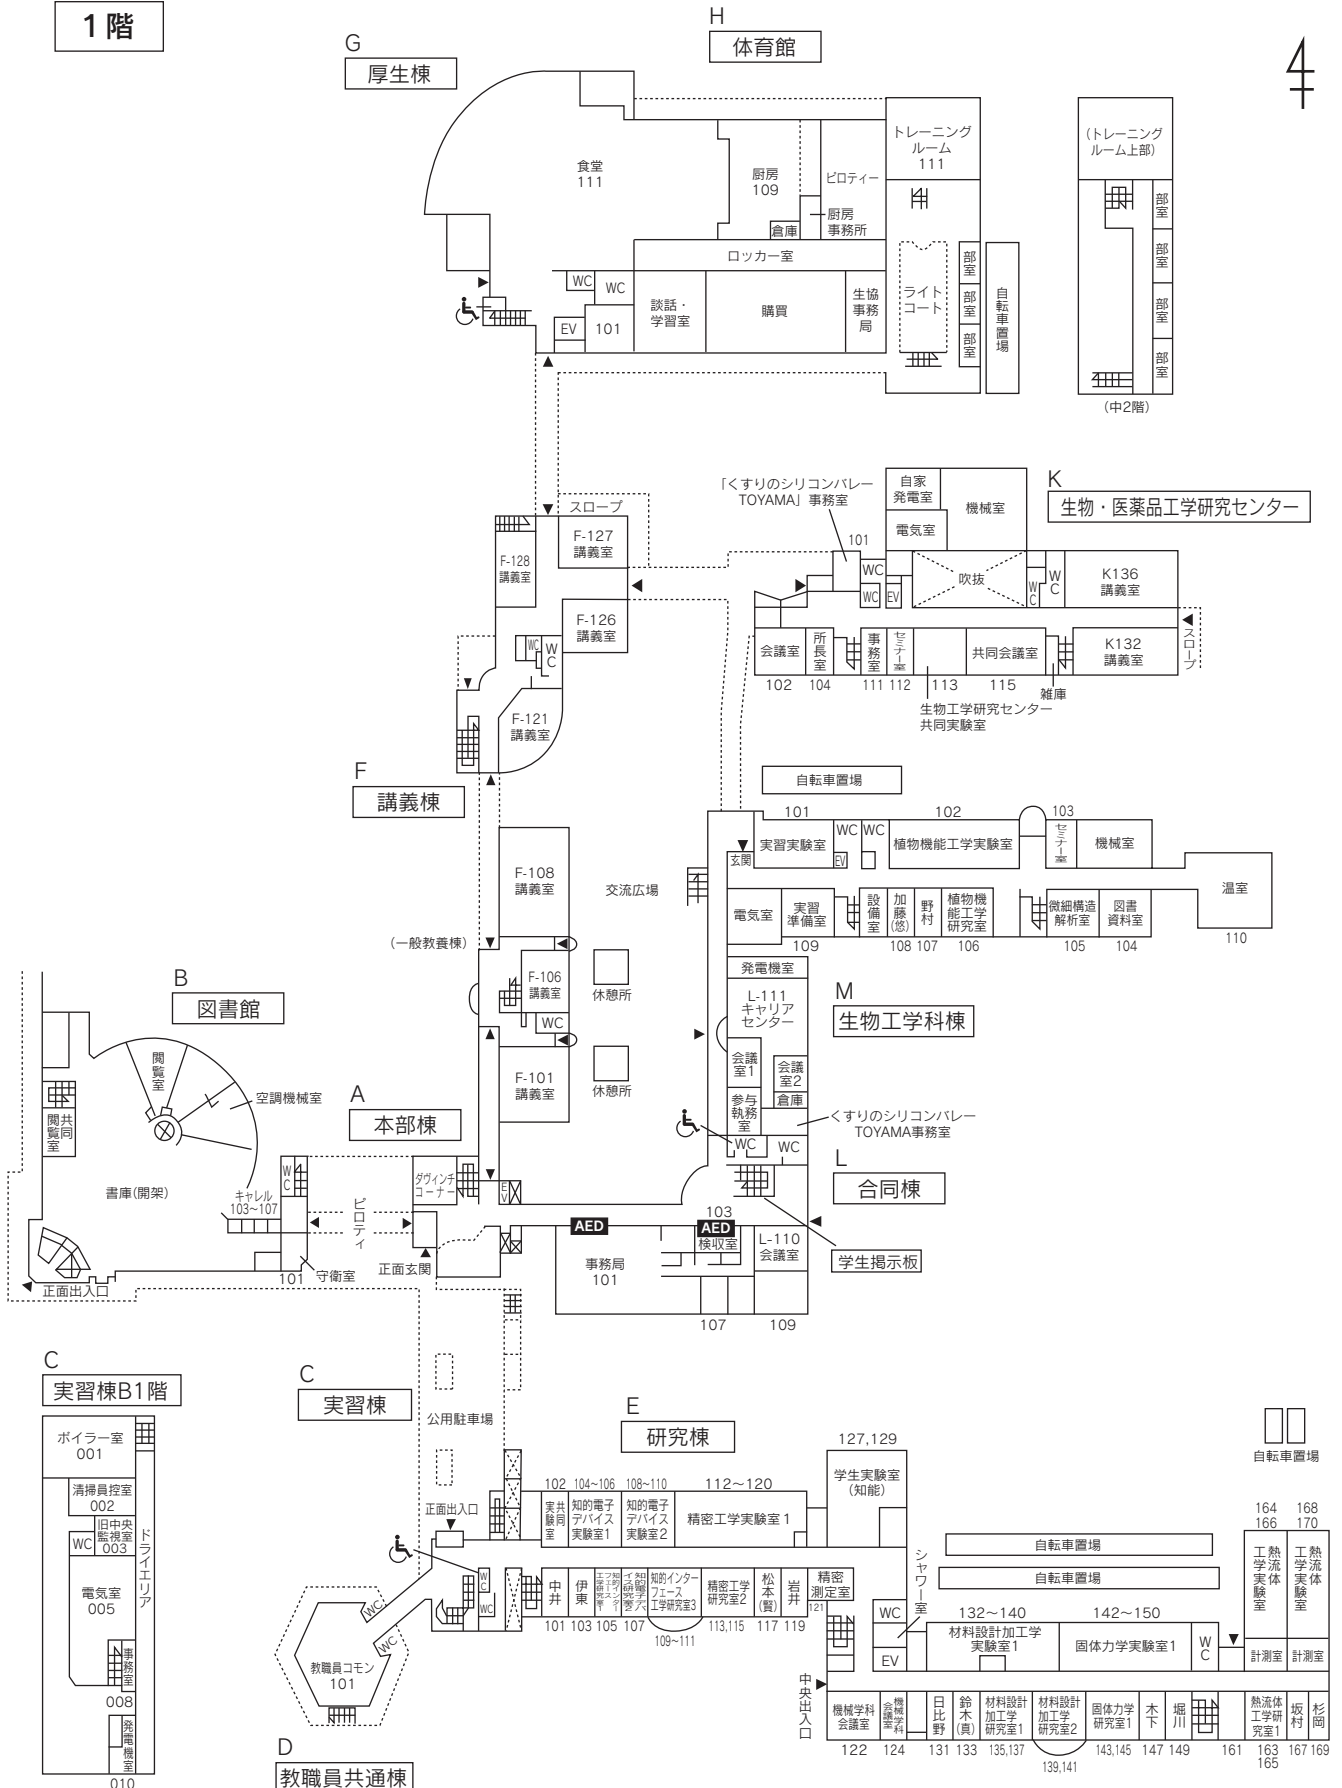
1階

G
厚生棟

H
体育館

食堂
111

厨房
109

ピロティー

厨房事務所

倉庫

トレーニングルーム
111

ロッカー室

WC
WC

EV
101

談話・学習室

購買

生協事務局

ライトコート

部室
部室
部室

自転車置場

(トレーニングルーム上部)

部室
部室
部室
部室

(中2階)

スロープ

F-127
講義室

F-128
講義室

F-126
講義室

WC
WC

F-121
講義室

F
講義棟

「くすりのシリコンバレーTOYAMA」事務室

101

自家発電室

機械室

電気室

K
生物・医薬品工学研究センター

WC
WC
EV

吹抜

WC

K136
講義室

会議室
所長室
事務室
セミナー室
共同会議室

K132
講義室

スロープ

102 104 111 112 113 115

雑庫

生物工学研究センター共同実験室

自転車置場

101 102 103

実習実験室
WC WC
EV
植物機能工学実験室
セミナー室
機械室

玄関

温室

電気室
実習準備室
設備室
加藤(悠)
野村
植物機能工学研究室
微細構造解析室
図書資料室

109 108 107 106 105 104 110

F-108
講義室

交流広場

(一般教養棟)

F-106
講義室

WC

休憩所

F-101
講義室

休憩所

発電機室

L-111
キャリアセンター

M
生物工学科棟

会議室1
会議室2
倉庫
参与執務室

くすりのシリコンバレーTOYAMA事務室

WC
WC

L
合同棟

B
図書館

閲覧室

空調機械室

共同閲覧室

A
本部棟

書庫(開架)

キャレル
103~107

WC

ピロティ

ダヴィンチコーナー

EV

101
守衛室

正面玄関

正面出入口

AED
AED

103
検収室

L-110
会議室

事務局
101

学生掲示板

107 109

C
実習棟B1階

ボイラー室
001

清掃員控室
002

旧中央監視室
003

WC

電気室
005

ドライエリア

事務室

008

発電機室
010

C
実習棟

公用駐車場

E
研究棟

127,129

学生実験室(知能)

自転車置場

102 104~106 108~110 112~120

共同実験室
知的電子デバイス実験室1
知的電子デバイス実験室2
精密工学実験室1

正面出入口

WC
WC

中井
伊東
工学研究室
知的インターフェース工学研究室
知的インターフェース工学研究室3
精密工学研究室2
松本(賢)
岩井
精密測定室

101 103 105 107 109~111 113,115 117 119 121

シャワー室

自転車置場
自転車置場

164 166
168 170

熱流体工学実験室
熱流体工学実験室

WC
EV

132~140
材料設計加工工学実験室1

142~150
固体力学実験室1

WC

計測室
計測室

中央出入口

機械学科会議室
機械学科
日比野
鈴木(真)
材料設計加工工学研究室1
材料設計加工工学研究室2
固体力学研究室1
木下
堀川
熱流体工学研究室1
坂村
杉岡

122 124 131 133 135,137 139,141 143,145 147 149 161 163 165 167 169

教職員コモン
101

WC
WC

D
教職員共通棟